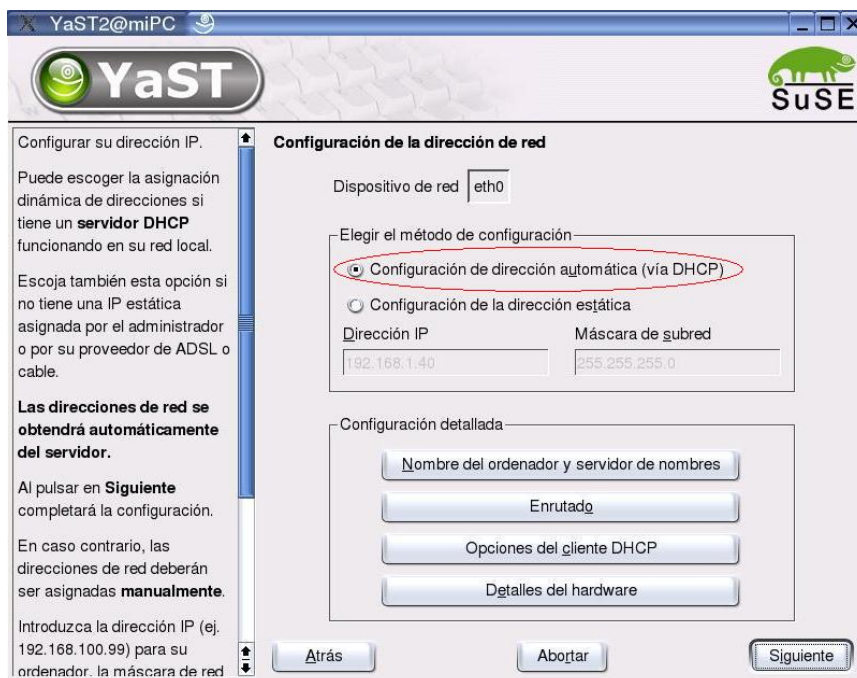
YaST2@miPC

YaST

SuSE

Configurar su dirección IP.

Puede escoger la asignación dinámica de direcciones si tiene un **servidor DHCP** funcionando en su red local.

Escoja también esta opción si no tiene una IP estática asignada por el administrador o por su proveedor de ADSL o cable.

**Las direcciones de red se obtendrá automáticamente del servidor.**

Al pulsar en **Siguiente** completará la configuración.

En caso contrario, las direcciones de red deberán ser asignadas **manualmente**.

Introduzca la dirección IP (ej. 192.168.100.99) para su ordenador, la máscara de red

Configuración de la dirección de red

Dispositivo de red eth0

Elegir el método de configuración

Configuración de dirección automática (vía DHCP)

Configuración de la dirección estática

Dirección IP 192.168.1.40

Máscara de subred 255.255.255.0

Configuración detallada

Nombre del ordenador y servidor de nombres

Enrutado

Opciones del cliente DHCP

Detalles del hardware

Atrás

Abortar

Siguiente